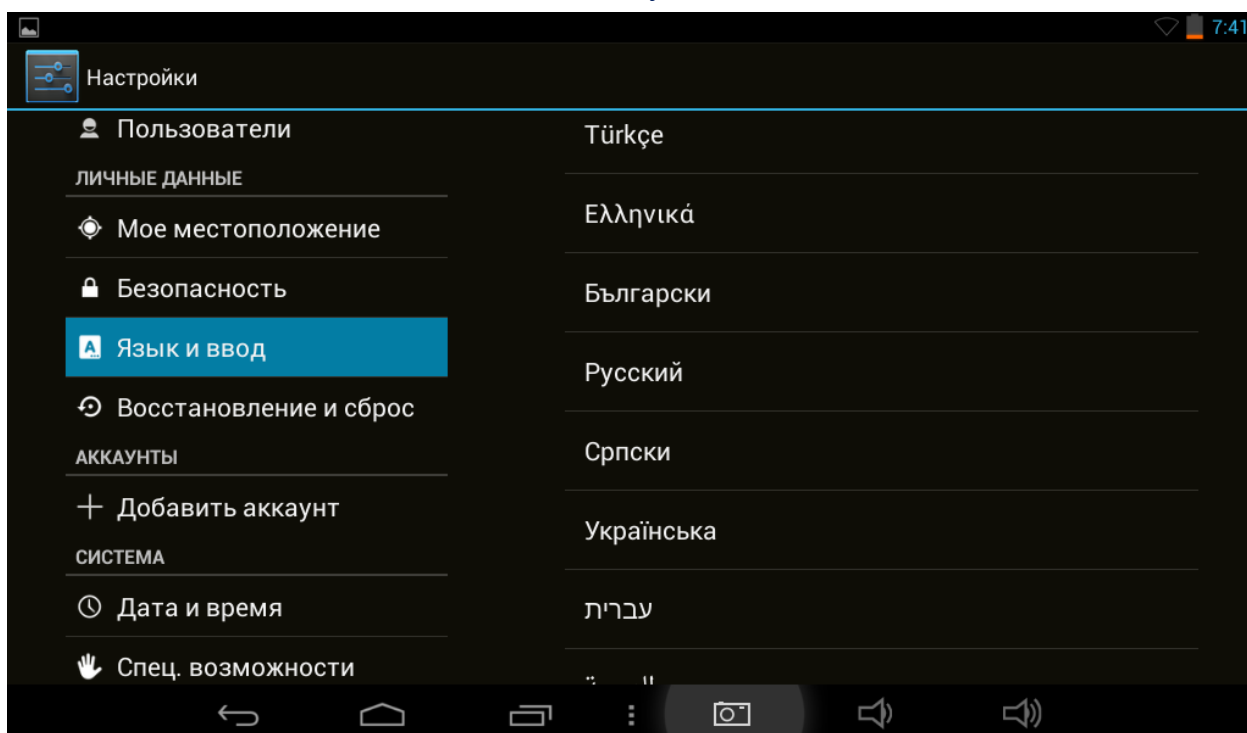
7:41

Настройки

Пользователи

ЛИЧНЫЕ ДАННЫЕ

Мое местоположение

Безопасность

Язык и ввод

Восстановление и сброс

АККАУНТЫ

Добавить аккаунт

СИСТЕМА

Дата и время

Спец. возможности

Türkçe

Ελληνικά

Български

Русский

Српски

Українська

עברית

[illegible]